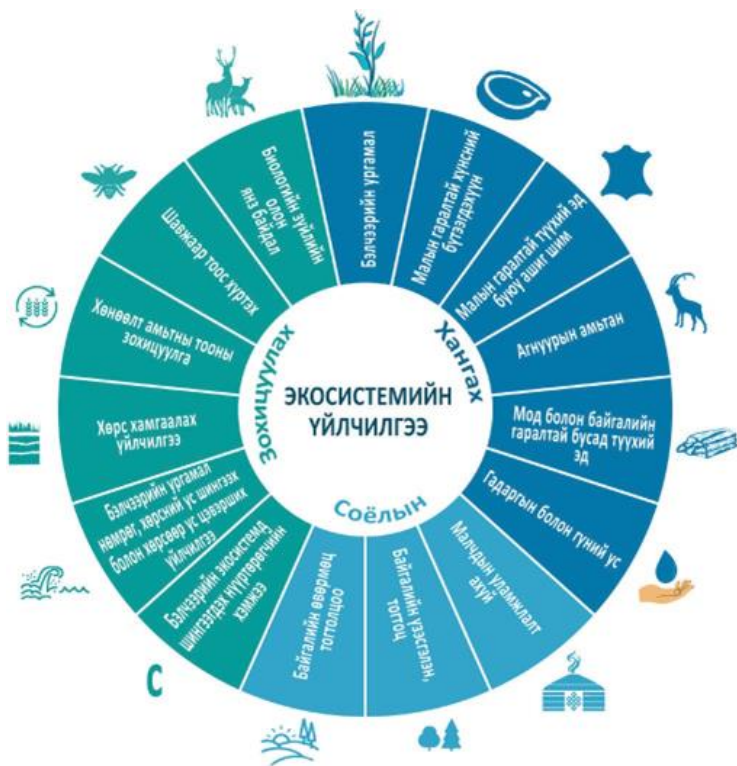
ЭКОСИСТЕМИЙН ҮЙЛЧИЛГЭЭ

Хангах

Бэлчээрийн ургамал

Малын гаралтай хүнсний бүтээгдэхүүн

Малын гаралтай түүхий эд буюу ашиг шим

Агнуурын амьтан

Мод болон байгалийн гаралтай бусад түүхий эд

Гадаргын болон гүний ус

Соёлын

Малчдын уламжлалт ахуй

Байгалийн үзэсгэлэн, тогтоц

Байгалийн өвөрмөц тогтолцоо

Зохицуулах

Бэлчээрийн экосистемд шингээгдэх нүүрстөрөгчийн хэмжээ

Бэлчээрийн ургамал нөмрөг, хөрсний ус шингээх болон хөрсөөр ус цэвэршүүлэх үйлчилгээ

Хөрс хамгаалах үйлчилгээ

Хөнөөлт амьтны тооны зохицуулга

Шавьжаар тоос хүртэх

Биологийн зүйлийн олон янз байдал

C